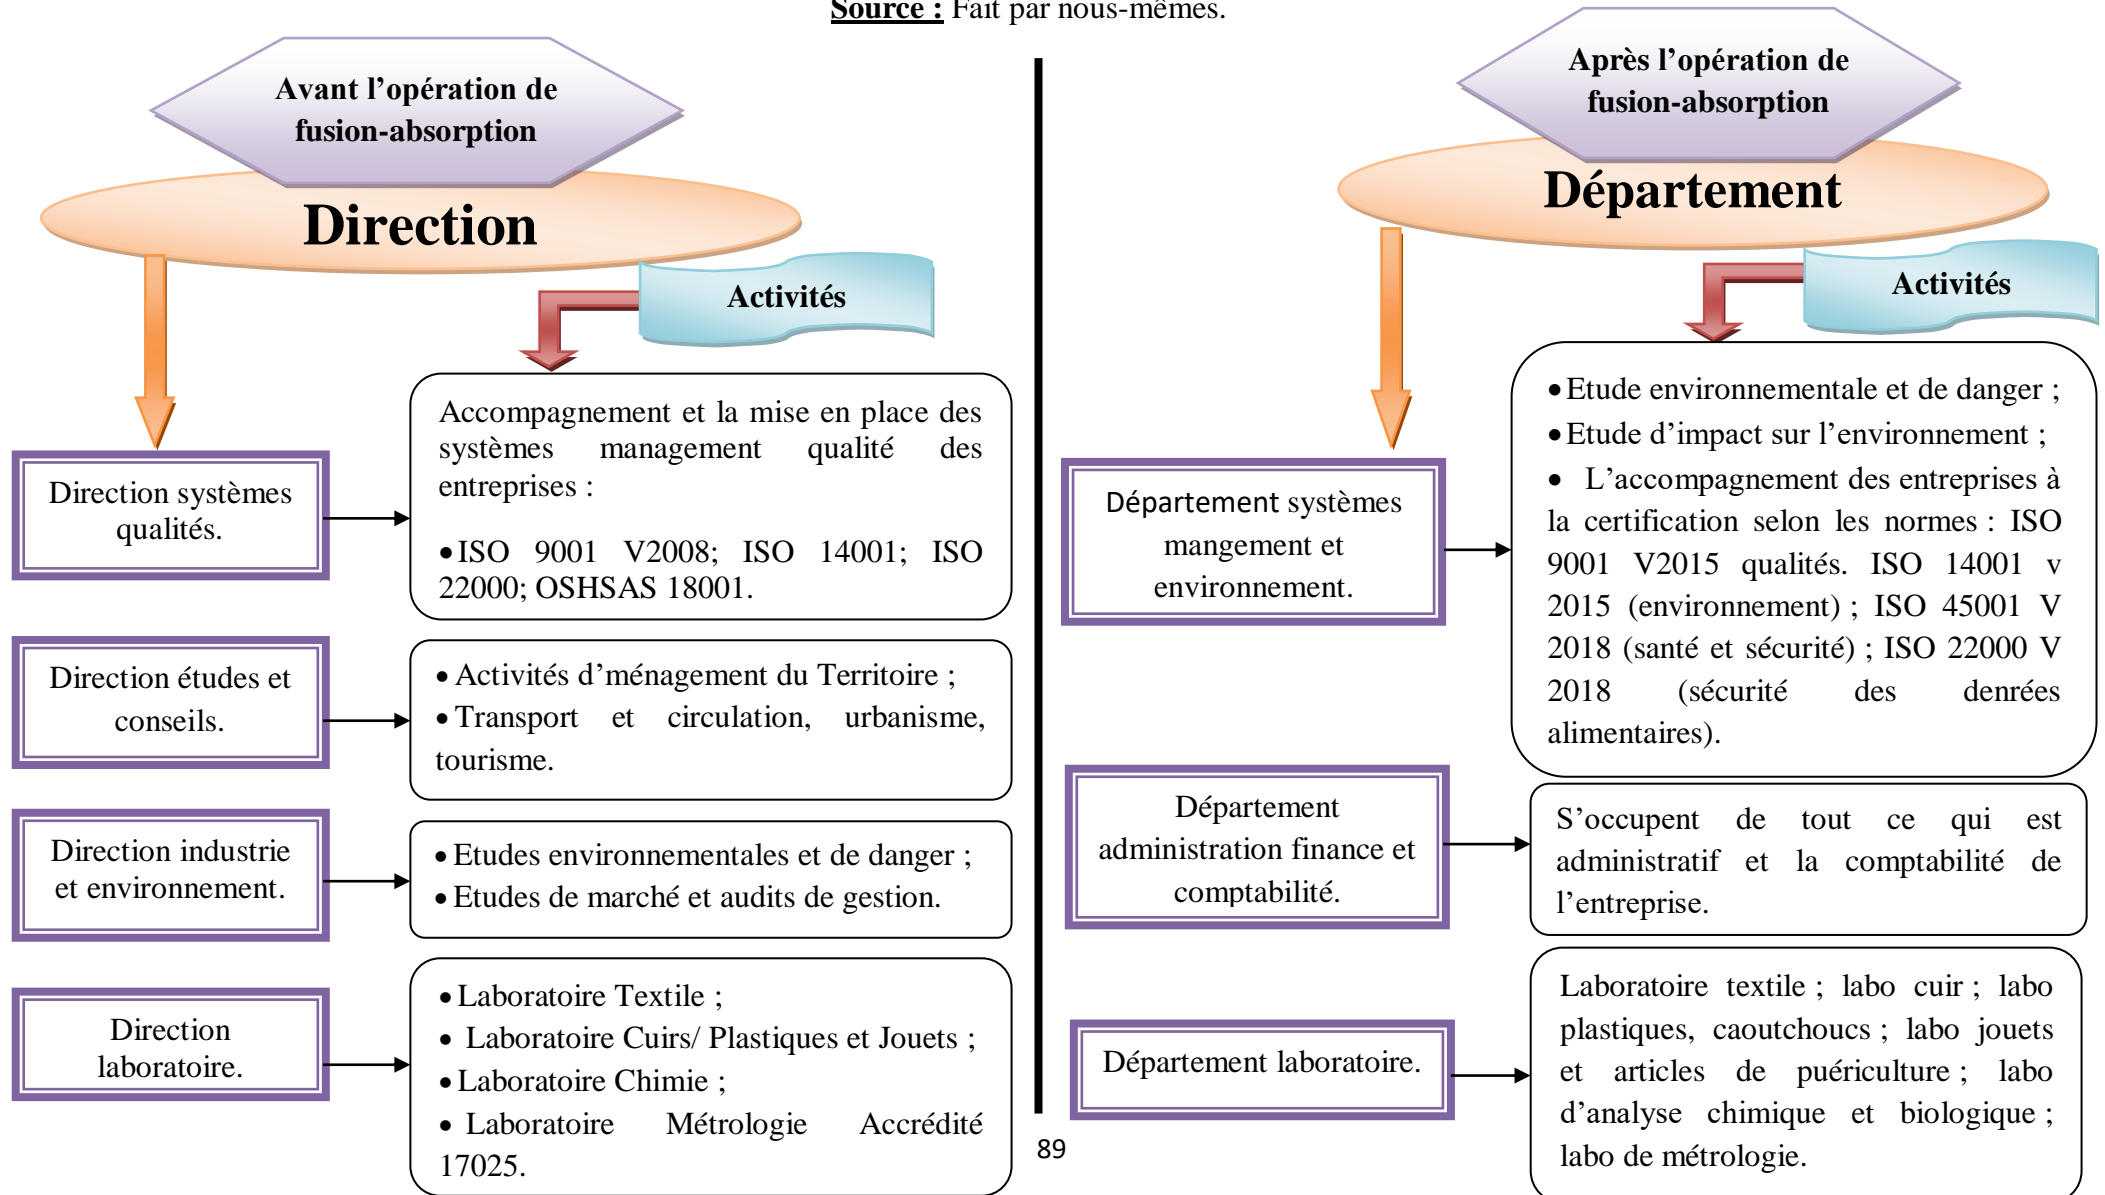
Source : Fait par nous-mêmes.

Avant l'opération de fusion-absorption

Direction

Activités

Direction systèmes qualités.

Accompagnement et la mise en place des systèmes management qualité des entreprises :

• ISO 9001 V2008; ISO 14001; ISO 22000; OSHSAS 18001.

Direction études et conseils.

• Activités d'ménagement du Territoire ;
• Transport et circulation, urbanisme, tourisme.

Direction industrie et environnement.

• Etudes environnementales et de danger ;
• Etudes de marché et audits de gestion.

Direction laboratoire.

• Laboratoire Textile ;
• Laboratoire Cuirs/ Plastiques et Jouets ;
• Laboratoire Chimie ;
• Laboratoire Métrologie Accrédité 17025.

Après l'opération de fusion-absorption

Département

Activités

Département systèmes mangement et environnement.

• Etude environnementale et de danger ;
• Etude d'impact sur l'environnement ;
• L'accompagnement des entreprises à la certification selon les normes : ISO 9001 V2015 qualités. ISO 14001 v 2015 (environnement) ; ISO 45001 V 2018 (santé et sécurité) ; ISO 22000 V 2018 (sécurité des denrées alimentaires).

Département administration finance et comptabilité.

S'occupent de tout ce qui est administratif et la comptabilité de l'entreprise.

Département laboratoire.

Laboratoire textile ; labo cuir ; labo plastiques, caoutchoucs ; labo jouets et articles de puériculture ; labo d'analyse chimique et biologique ; labo de métrologie.

89